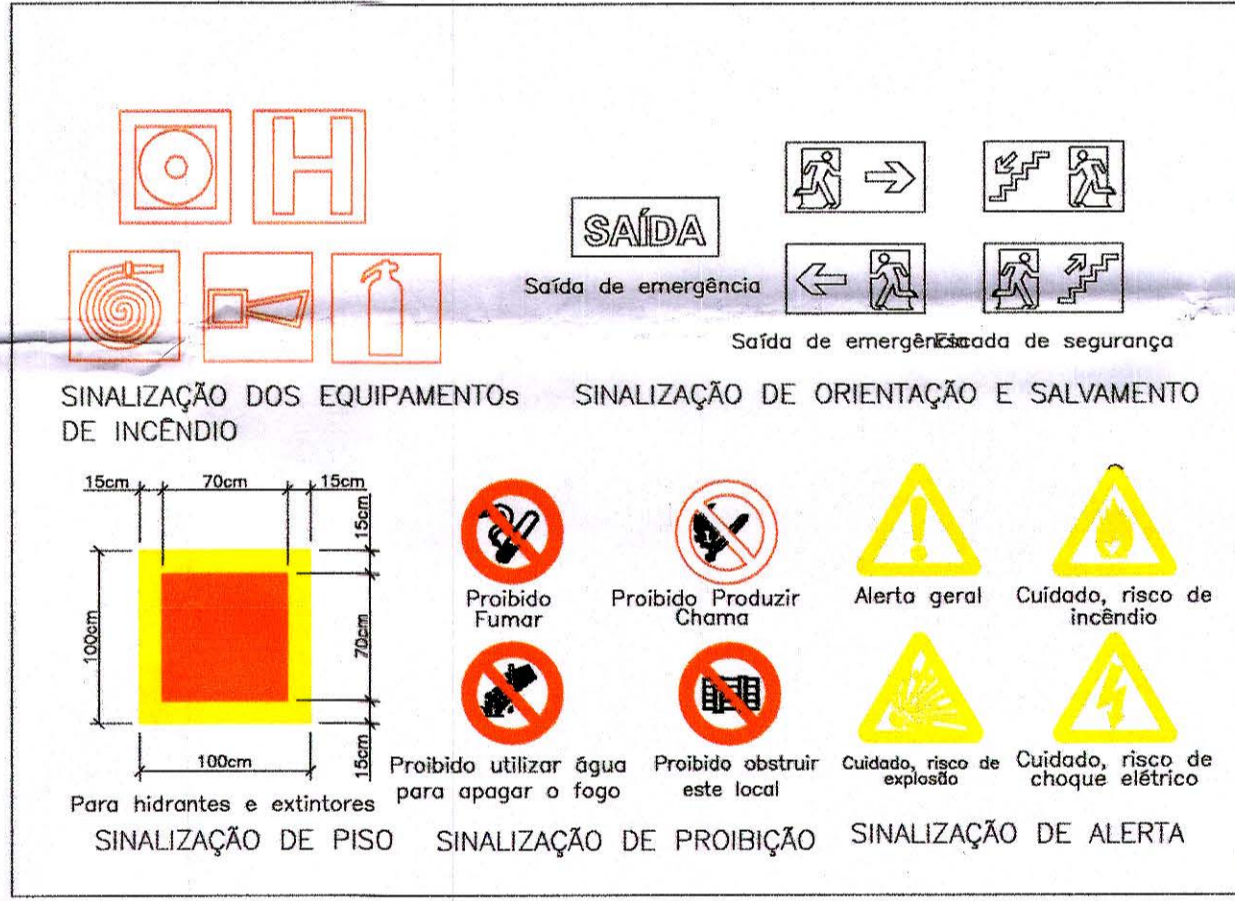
SAÍDA

Saída de emergência

Saída de emergência Escada de segurança

SINALIZAÇÃO DOS EQUIPAMENTOs DE INCÊNDIO

SINALIZAÇÃO DE ORIENTAÇÃO E SALVAMENTO

15cm 70cm 15cm

15cm

100cm

70cm

15cm

100cm

Para hidrantes e extintores

SINALIZAÇÃO DE PISO

Proibido Fumar

Proibido Produzir Chama

Proibido utilizar água para apagar o fogo

Proibido obstruir este local

SINALIZAÇÃO DE PROIBIÇÃO

Alerta geral

Cuidado, risco de incêndio

Cuidado, risco de explosão

Cuidado, risco de choque elétrico

SINALIZAÇÃO DE ALERTA